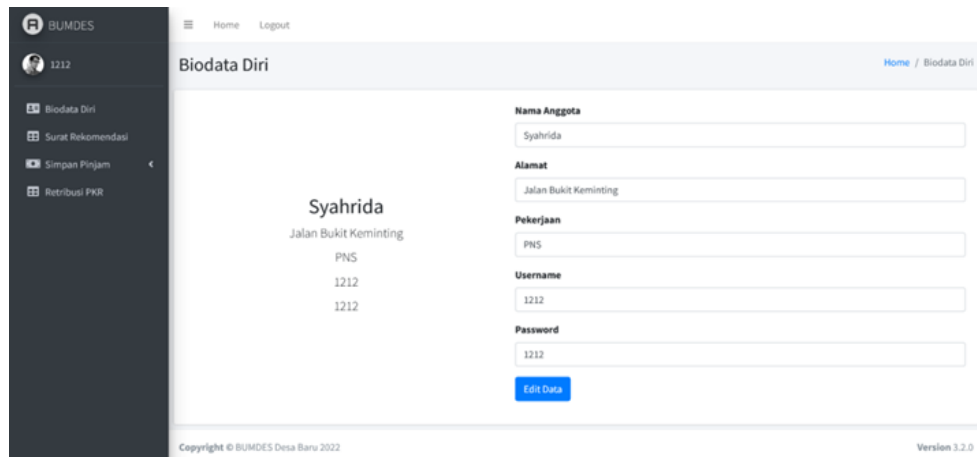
BUMDES

1212

Biodata Diri

Surat Rekomendasi

Simpan Pinjam

Retribusi PKR

Home Logout

Biodata Diri

Home / Biodata Diri

Syahrida

Jalan Bukit Keminting

PNS

1212

1212

Nama Anggota

Syahrida

Alamat

Jalan Bukit Keminting

Pekerjaan

PNS

Username

1212

Password

1212

Edit Data

Copyright © BUMDES Desa Baru 2022

Version 3.2.0